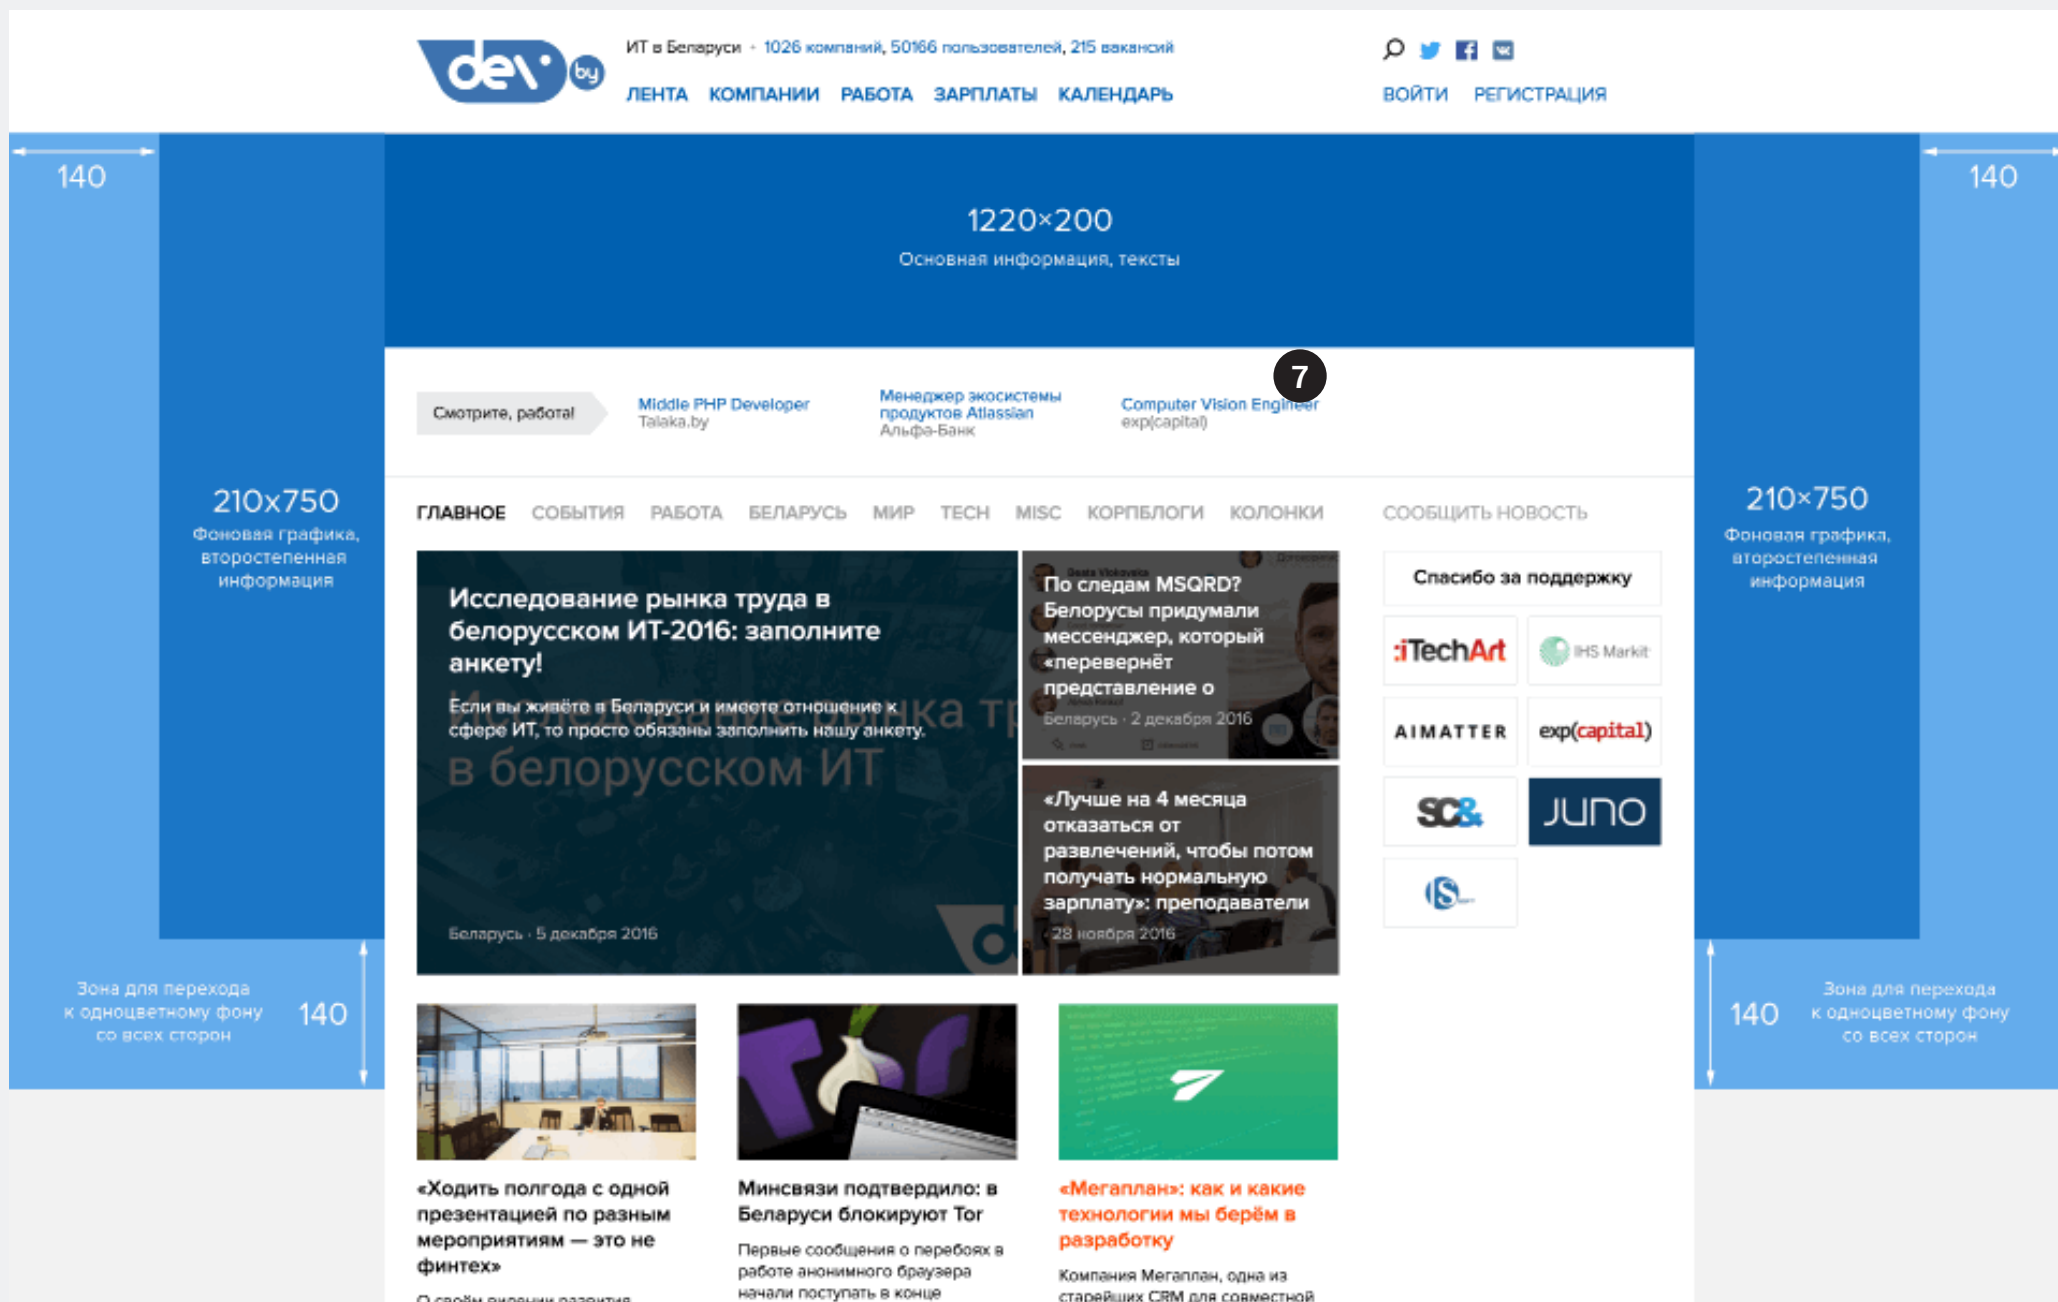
dev by

ИТ в Беларуси · 1026 компаний, 50166 пользователей, 215 вакансий

ЛЕНТА КОМПАНИИ РАБОТА ЗАРПЛАТЫ КАЛЕНДАРЬ

ВОЙТИ РЕГИСТРАЦИЯ

140

140

1220×200
Основная информация, тексты

7

Смотрите, работа!

Middle PHP Developer
Talaka.by

Менеджер экосистемы продуктов Atlassian
Альфа-Банк

Computer Vision Engineer
exp(capital)

210x750
Фоновая графика, второстепенная информация

210×750
Фоновая графика, второстепенная информация

ГЛАВНОЕ СОБЫТИЯ РАБОТА БЕЛАРУСЬ МИР TECH MISC КОРПБЛОГИ КОЛОНКИ

СООБЩИТЬ НОВОСТЬ

Исследование рынка труда в белорусском ИТ-2016: заполните анкету!

Если вы живёте в Беларуси и имеете отношение к сфере ИТ, то просто обязаны заполнить нашу анкету.

Исследование рынка тр в белорусском ИТ

Беларусь · 5 декабря 2016

По следам MSQRD? Белорусы придумали мессенджер, который «перевернёт представление о

Беларусь · 2 декабря 2016

«Лучше на 4 месяца отказаться от развлечений, чтобы потом получать нормальную зарплату»: преподаватели

28 ноября 2016

Спасибо за поддержку

iTechArt

IHS Markit

AIMATTER

exp(capital)

SC&

JUNO

Зона для перехода к одноцветному фону со всех сторон

140

140

Зона для перехода к одноцветному фону со всех сторон

«Ходить полгода с одной презентацией по разным мероприятиям — это не финтех»

О своём видении развития

Минсвязи подтвердило: в Беларуси блокируют Tor

Первые сообщения о перебоях в работе анонимного браузера начали поступать в конце

«Мегаплан»: как и какие технологии мы берём в разработку

Компания Мегаплан, одна из старейших CRM для совместной